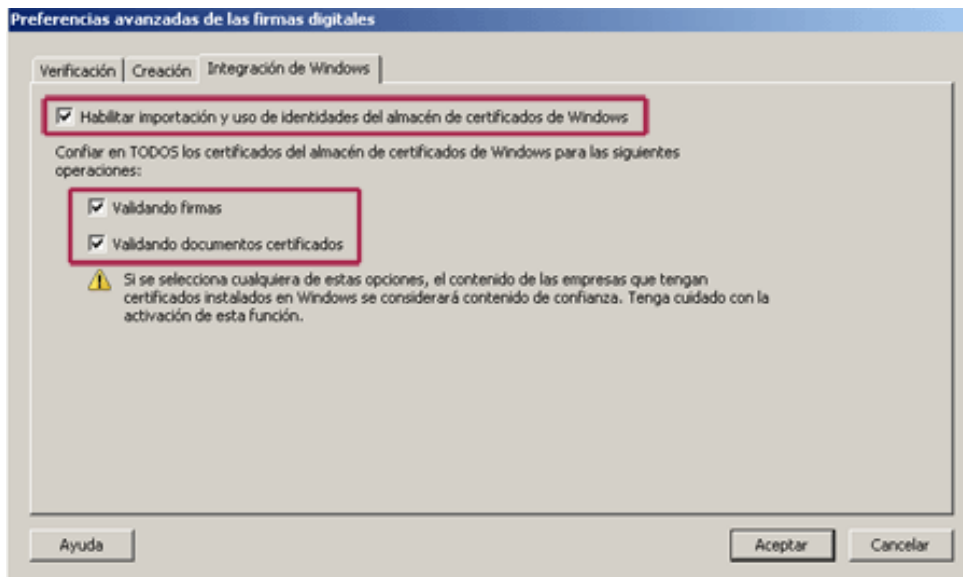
Preferencias avanzadas de las firmas digitales

Verificación | Creación | Integración de Windows

Habilitar importación y uso de identidades del almacén de certificados de Windows

Confiar en TODOS los certificados del almacén de certificados de Windows para las siguientes operaciones:

Validando firmas

Validando documentos certificados

Si se selecciona cualquiera de estas opciones, el contenido de las empresas que tengan certificados instalados en Windows se considerará contenido de confianza. Tenga cuidado con la activación de esta función.

Ayuda

Aceptar

Cancelar